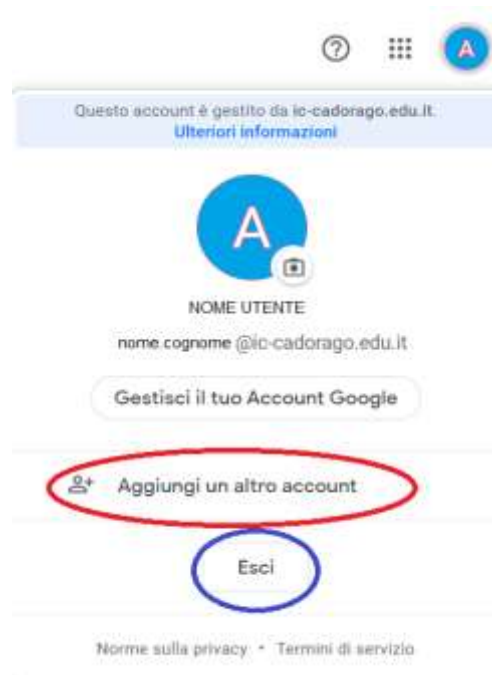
A

Questo account è gestito da ic-cadorago.edu.it.
Ulteriori informazioni

A

NOME UTENTE

nome.cognome @ic-cadorago.edu.it

Gestisci il tuo Account Google

Aggiungi un altro account

Esci

Norme sulla privacy • Termini di servizio